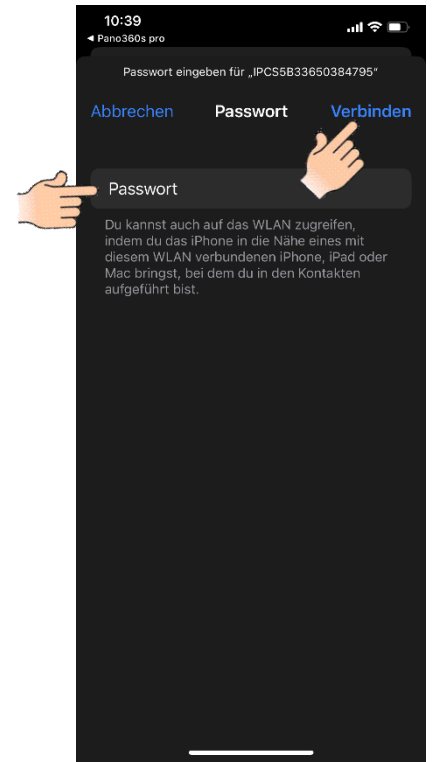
10:39
◂ Pano360s pro

Passwort eingeben für „IPCS5B33650384795"

Abbrechen Passwort Verbinden

Passwort

Du kannst auch auf das WLAN zugreifen, indem du das iPhone in die Nähe eines mit diesem WLAN verbundenen iPhone, iPad oder Mac bringst, bei dem du in den Kontakten aufgeführt bist.